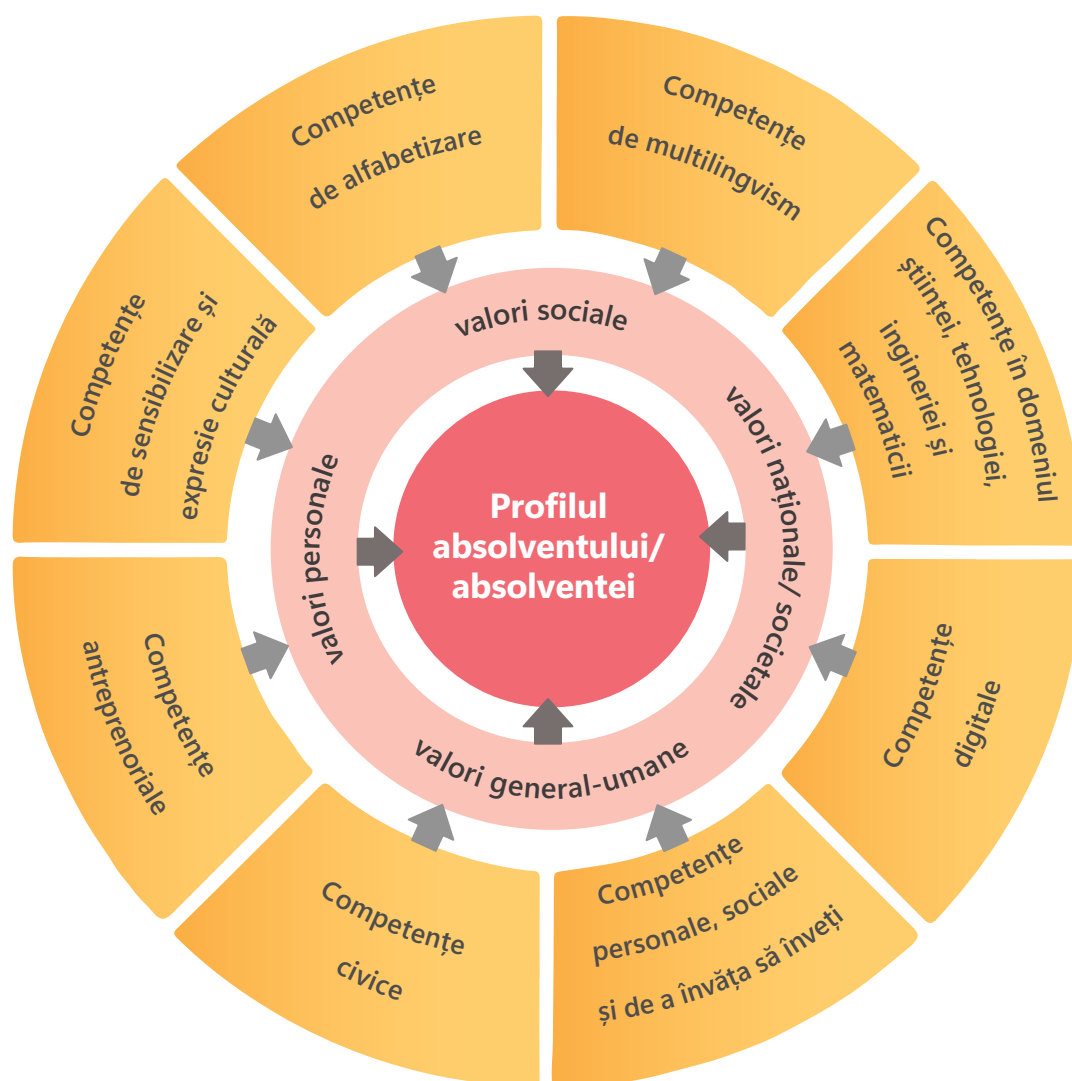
Competențe de alfabetizare

Competențe de multilingvism

Competențe în domeniul științei, tehnologiei, ingineriei și matematicii

Competențe digitale

Competențe personale, sociale și de a învăța să înveți

Competențe civice

Competențe antreprenoriale

Competențe de sensibilizare și expresie culturală

valori sociale

valori naționale/ societale

valori general-umane

valori personale

Profilul absolventului/ absolventei